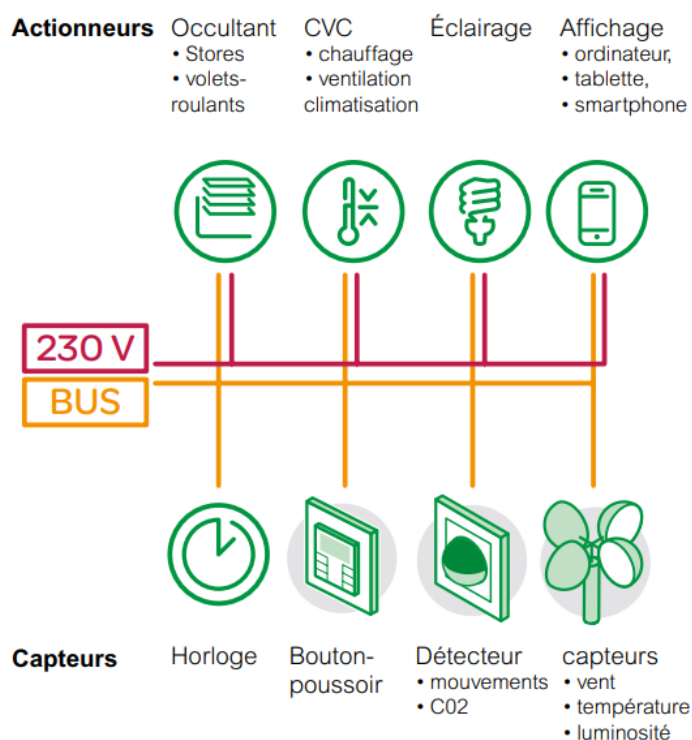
Actionneurs

Occultant
• Stores
• volets-roulants

CVC
• chauffage
• ventilation climatisation

Éclairage

Affichage
• ordinateur,
• tablette,
• smartphone

230 V

BUS

Capteurs

Horloge

Bouton-poussoir

Détecteur
• mouvements
• C02

capteurs
• vent
• température
• luminosité